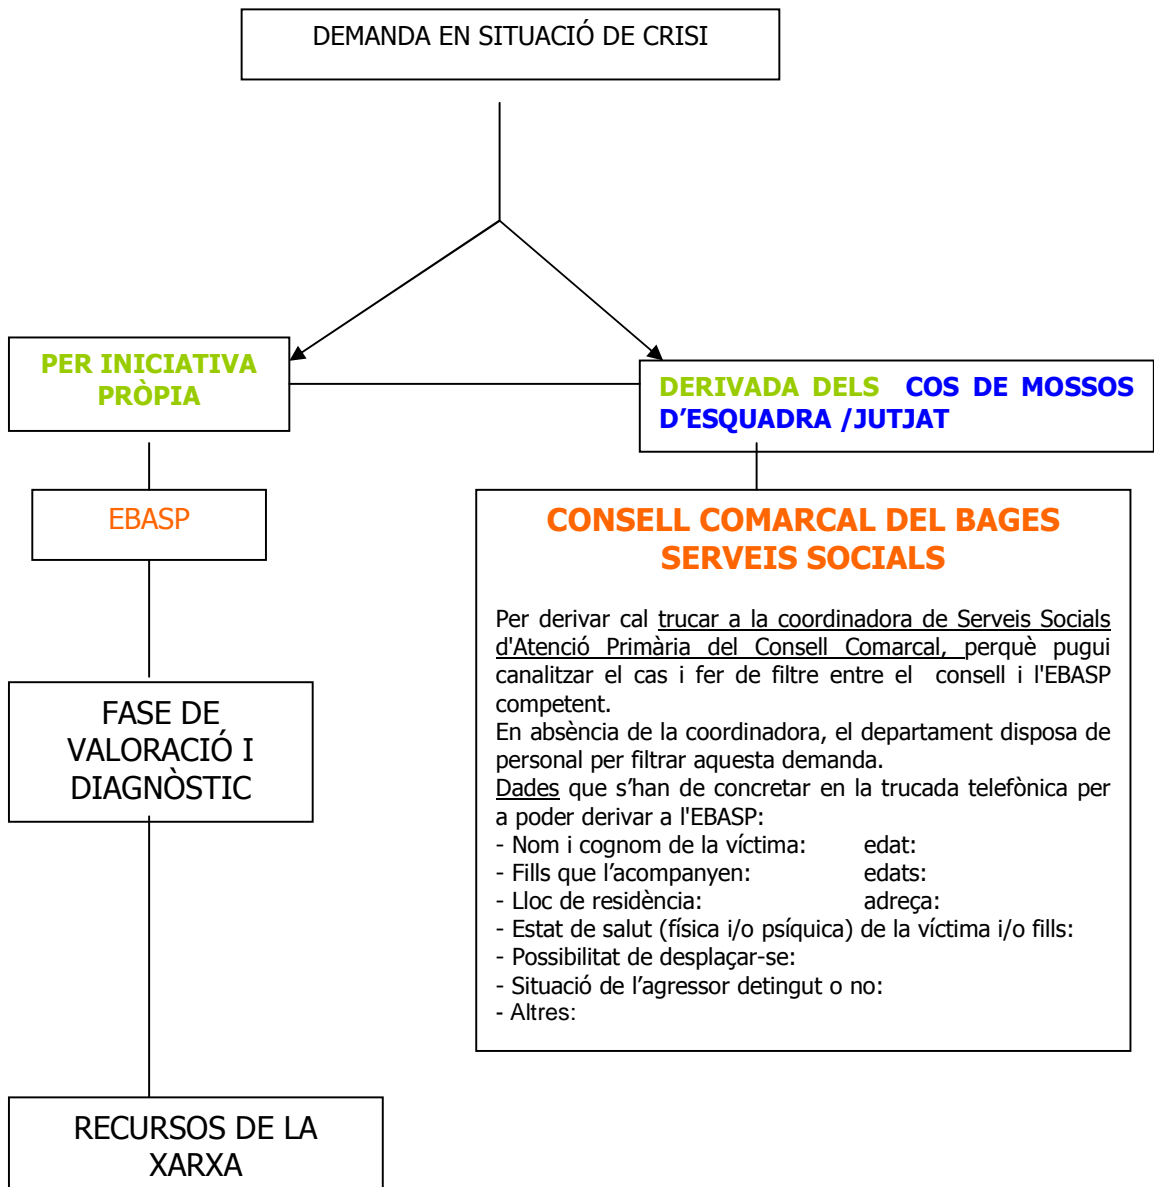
DEMANDA EN SITUACIÓ DE CRISI

PER INICIATIVA PRÒPIA

DERIVADA DELS COS DE MOSSOS D'ESQUADRA /JUTJAT

EBASP

CONSELL COMARCAL DEL BAGES
SERVEIS SOCIALS

Per derivar cal trucar a la coordinadora de Serveis Socials d'Atenció Primària del Consell Comarcal, perquè pugui canalitzar el cas i fer de filtre entre el consell i l'EBASP competent.
En absència de la coordinadora, el departament disposa de personal per filtrar aquesta demanda.
Dades que s'han de concretar en la trucada telefònica per a poder derivar a l'EBASP:
- Nom i cognom de la víctima: edat:
- Fills que l'acompanyen: edats:
- Lloc de residència: adreça:
- Estat de salut (física i/o psíquica) de la víctima i/o fills:
- Possibilitat de desplaçar-se:
- Situació de l'agressor detingut o no:
- Altres:

FASE DE VALORACIÓ I DIAGNÒSTIC

RECURSOS DE LA XARXA